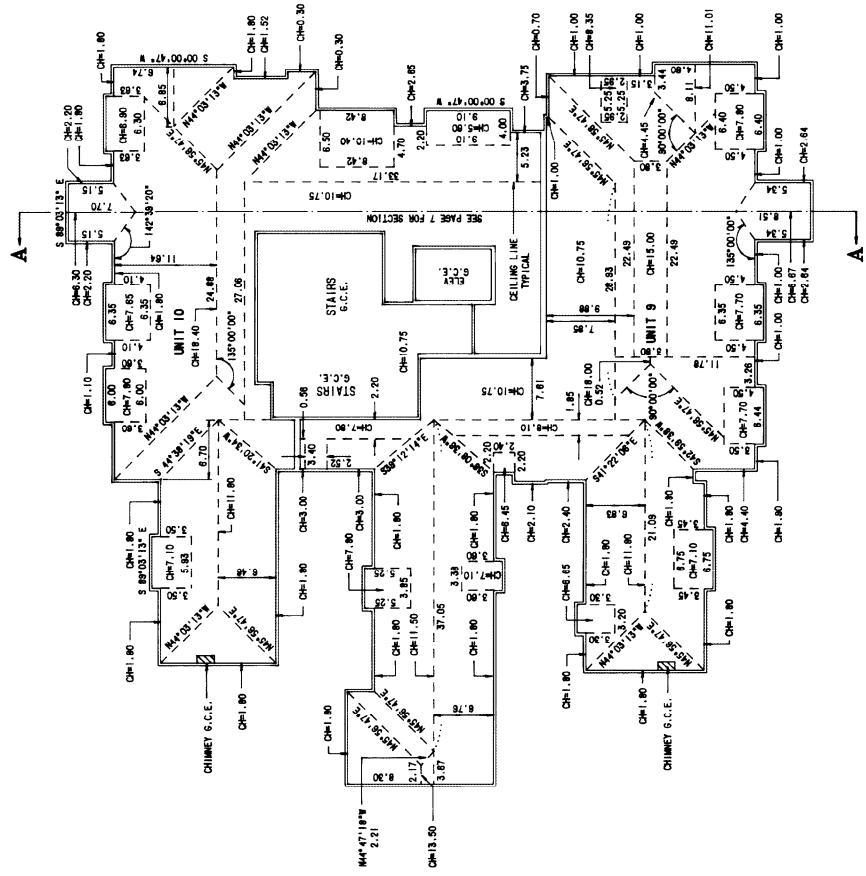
CH=1.80
CH=1.52
CH=0.30
CH=0.30
CH=2.20
CH=1.80
S 00°00'47" W
6.74
3.63
6.85
6.30
CH=6.80
3.63
N44°03'13"W
N44°03'13"W
N44°03'13"W
N45°56'47"E
CH=2.65
8.42
6.50
CH=10.40
8.42
4.70
2.20
S 00°00'47" W
9.10
CH=5.60
9.10
4.00
5.23
CH=3.75
CH=0.70
CH=1.00
CH=8.35
CH=1.00
CH=11.01
CH=1.00
2.85
5.25
5.25
2.85
3.15
14.80
3.44
8.11
N45°56'47"E
CH=1.45
90°00'00"
N44°03'13"W
4.50
6.40
CH=7.80
6.40
4.50
CH=1.00
CH=2.64
CH=1.00
5.34
5.15
7.70
S 89°03'13" E
142°38'20"
5.15
CH=10.75
33.17
SEE PAGE 7 FOR SECTION
8.51
5.34
135°00'00"
A
A
CH=6.30
CH=2.20
11.64
4.10
6.35
CH=7.65
6.35
CH=1.80
4.10
3.60
CH=1.10
6.00
CH=7.80
6.00
3.60
UNIT 10
CH=18.40
24.88
27.06
135°00'00"
STAIRS
G.C.E.
ELEV
G.C.E.
CEILING LINE
TYPICAL
CH=10.75
28.93
22.49
CH=15.00
22.49
UNIT 9
6.98
7.85
3.80
4.50
CH=1.00
CH=6.87
CH=2.84
6.35
CH=7.70
6.35
CH=1.00
4.50
11.78
3.26
STAIRS
G.C.E.
CH=10.75
2.20
0.58
CH=7.60
CH=10.75
7.61
1.85
CH=18.00
0.52
90°00'00"
N45°56'47"E
N44°03'13"W
8.44
CH=7.70
3.50
3.40
2.52
S 44°38'19"E
6.70
S41°20'54"W
CH=8.10
S38°12'14"E
S38°12'14"E
2.20
2.40
2.20
S41°22'06"E
S41°22'06"E
CH=1.80
CH=4.40
CH=1.90
CH=1.80
CH=1.80
CH=3.00
CH=3.00
CH=1.80
CH=1.80
CH=6.45
CH=2.10
CH=2.40
3.50
CH=7.10
5.83
S 89°03'13" E
3.50
6.48
CH=1.80
5.25
CH=7.80
3.85
5.25
CH=11.50
CH=1.80
3.80
CH=7.10
3.38
3.80
6.83
CH=1.80
CH=11.80
21.09
3.45
6.75
CH=7.10
6.75
3.45
CH=6.85
3.30
3.20
3.30
CH=1.80
N44°03'13"W
N45°56'47"E
CH=1.90
CH=1.80
CHIMNEY G.C.E.
N45°56'47"E
37.05
CH=1.90
N45°56'47"E
8.76
8.30
2.17
3.87
N44°47'18"W
2.21
CH=13.50
N44°03'13"W
N45°56'47"E
CH=1.90
CH=1.80
CHIMNEY G.C.E.
CH=1.80